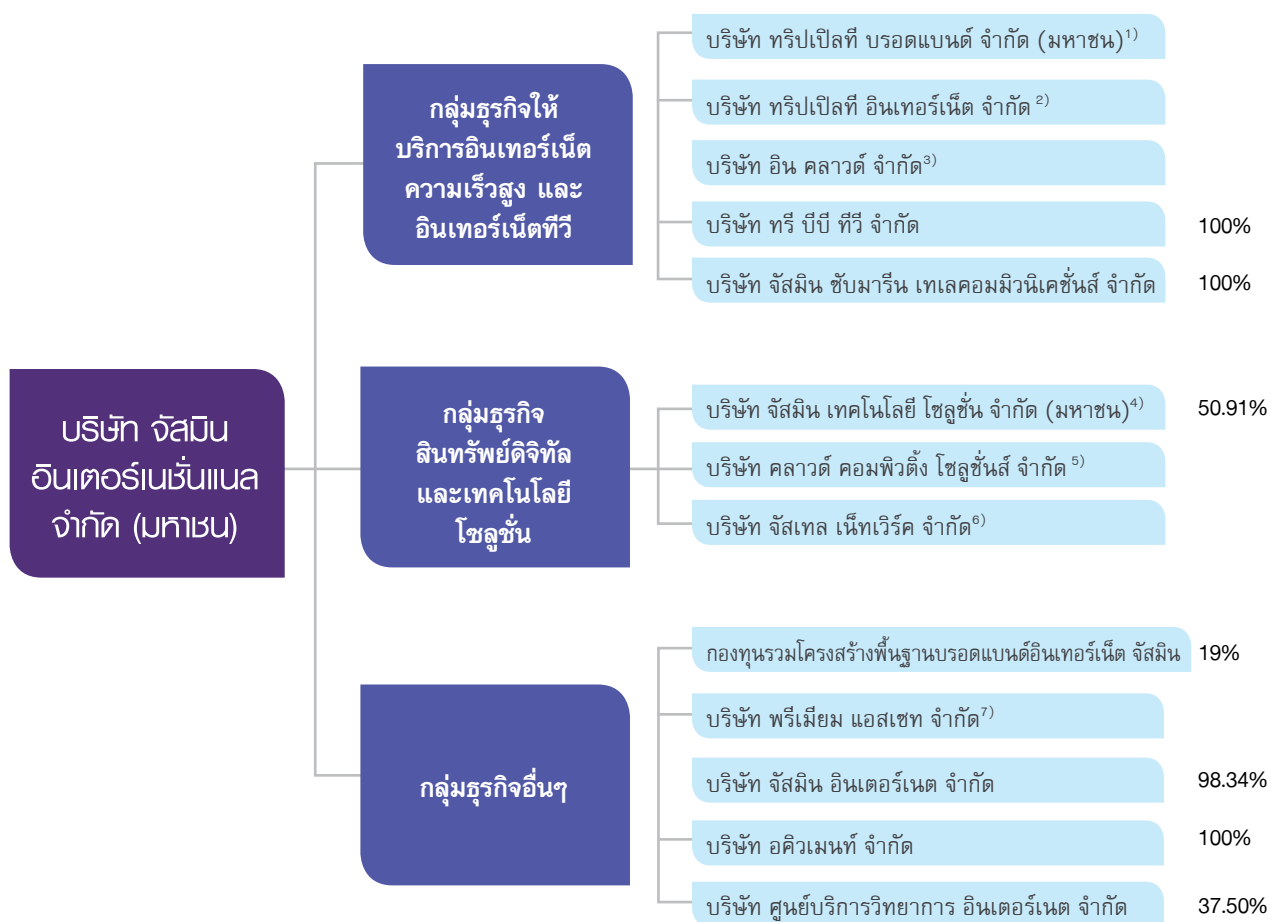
บริษัท จัสมิน อินเตอร์เนชั่นแนล จำกัด (มหาชน)

กลุ่มธุรกิจให้บริการอินเทอร์เน็ตความเร็วสูง และ อินเทอร์เน็ตทีวี

บริษัท ทริปเปิลที บรอดแบนด์ จำกัด (มหาชน)$^{1)}$

บริษัท ทริปเปิลที อินเทอร์เน็ต จำกัด $^{2)}$

บริษัท อิน คลาวด์ จำกัด$^{3)}$

บริษัท ทรี บีบี ทีวี จำกัด 100%

บริษัท จัสมิน ซับมารีน เทเลคอมมิวนิเคชั่นส์ จำกัด 100%

กลุ่มธุรกิจสินทรัพย์ดิจิทัลและเทคโนโลยีโซลูชั่น

บริษัท จัสมิน เทคโนโลยี โซลูชั่น จำกัด (มหาชน)$^{4)}$ 50.91%

บริษัท คลาวด์ คอมพิวติ้ง โซลูชั่นส์ จำกัด $^{5)}$

บริษัท จัสเทล เน็ทเวิร์ค จำกัด$^{6)}$

กลุ่มธุรกิจอื่นๆ

กองทุนรวมโครงสร้างพื้นฐานบรอดแบนด์อินเทอร์เน็ต จัสมิน 19%

บริษัท พรีเมียม แอสเซท จำกัด$^{7)}$

บริษัท จัสมิน อินเตอร์เนต จำกัด 98.34%

บริษัท อคิวเมนท์ จำกัด 100%

บริษัท ศูนย์บริการวิทยาการ อินเตอร์เนต จำกัด 37.50%